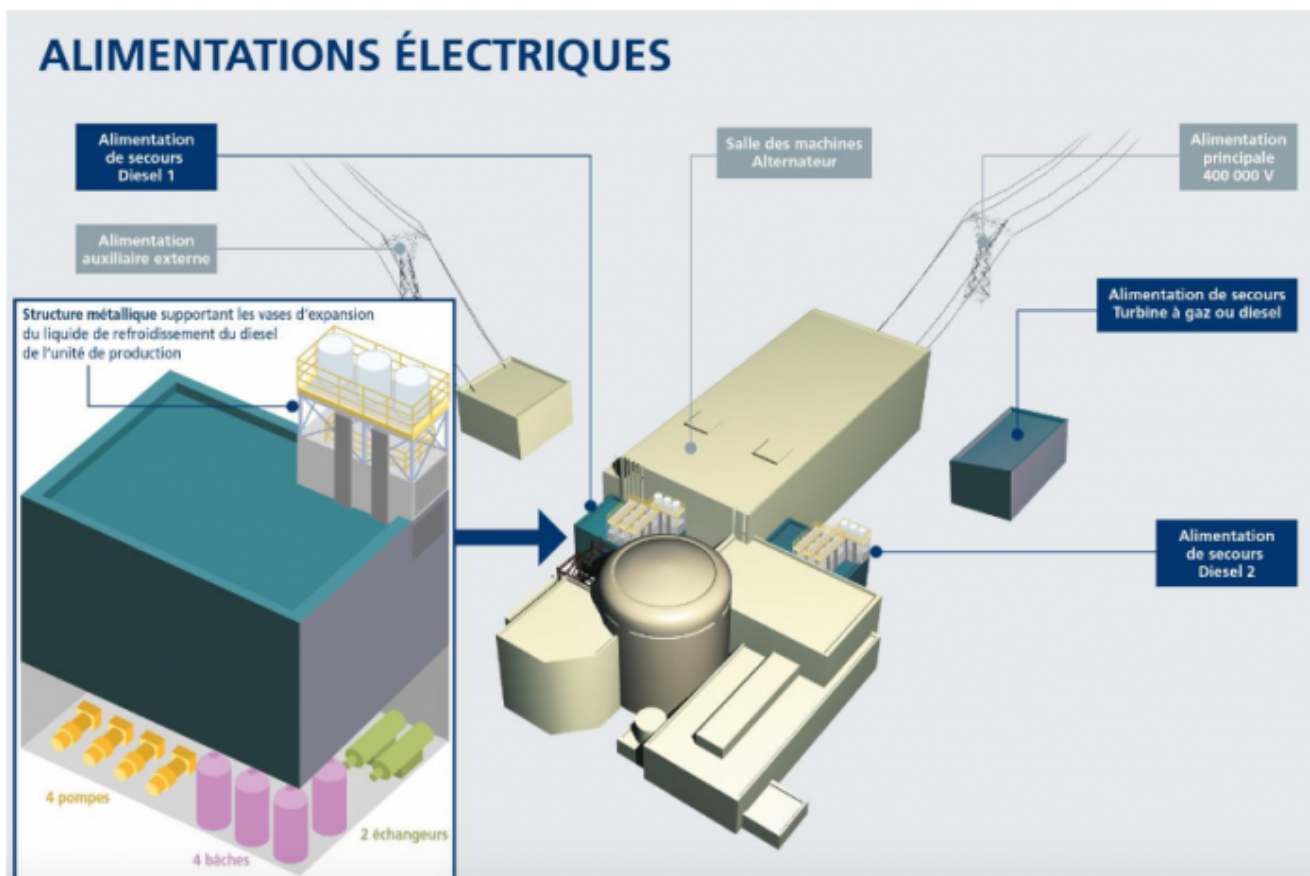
ALIMENTATIONS ÉLECTRIQUES

Alimentation de secours Diesel 1

Alimentation auxiliaire externe

Salle des machines Alternateur

Alimentation principale 400 000 V

Alimentation de secours Turbine à gaz ou diesel

Structure métallique supportant les vases d'expansion du liquide de refroidissement du diesel de l'unité de production

Alimentation de secours Diesel 2

4 pompes

4 bâches

2 échangeurs